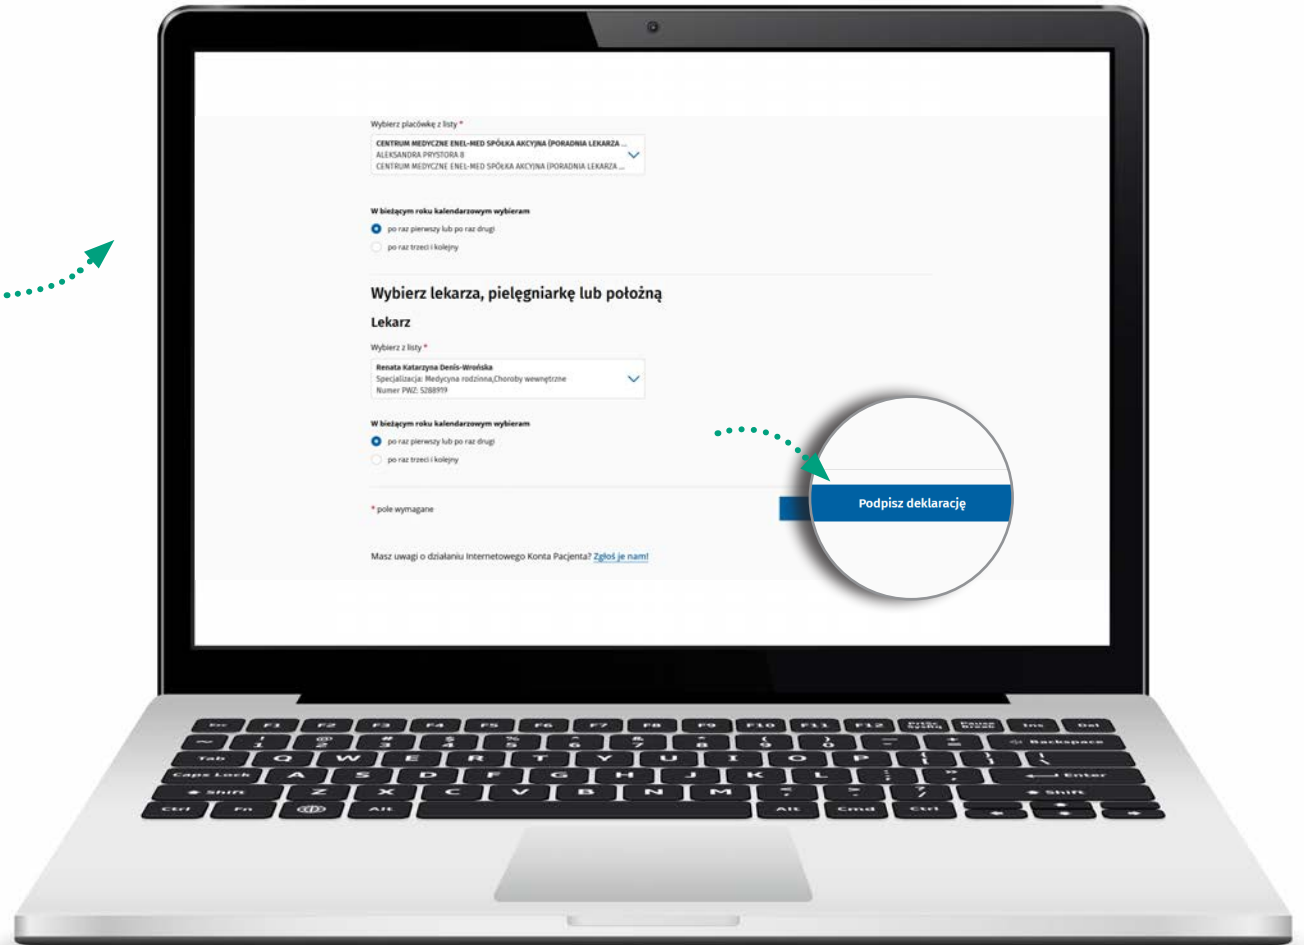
Wybierz placówkę z listy *

CENTRUM MEDYCZNE ENEL-MED SPÓŁKA AKCYJNA (PORADNIA LEKARZA ...
ALEKSANDRA PRYSTORA 8
CENTRUM MEDYCZNE ENEL-MED SPÓŁKA AKCYJNA (PORADNIA LEKARZA ...

W bieżącym roku kalendarzowym wybieram

po raz pierwszy lub po raz drugi

po raz trzeci i kolejny

Wybierz lekarza, pielęgniarkę lub położną

Lekarz

Wybierz z listy *

Renata Katarzyna Denis-Wrońska
Specjalizacja: Medycyna rodzinna,Choroby wewnętrzne
Numer PWZ: 5288919

W bieżącym roku kalendarzowym wybieram

po raz pierwszy lub po raz drugi

po raz trzeci i kolejny

* pole wymagane

Podpisz deklarację

Masz uwagi o działaniu Internetowego Konta Pacjenta? Zgłoś je nam!